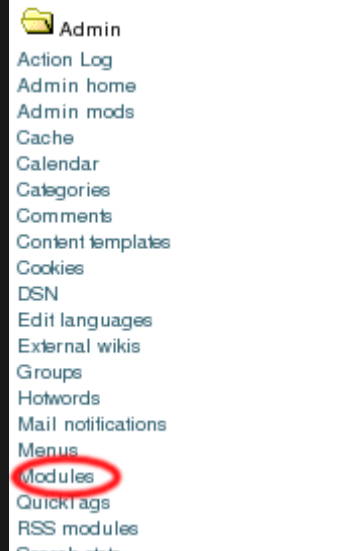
Admin
Action Log
Admin home
Admin mods
Cache
Calendar
Categories
Comments
Content templates
Cookies
DSN
Edit languages
External wikis
Groups
Hotwords
Mail notifications
Menus
Modules
QuickTags
RSS modules
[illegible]